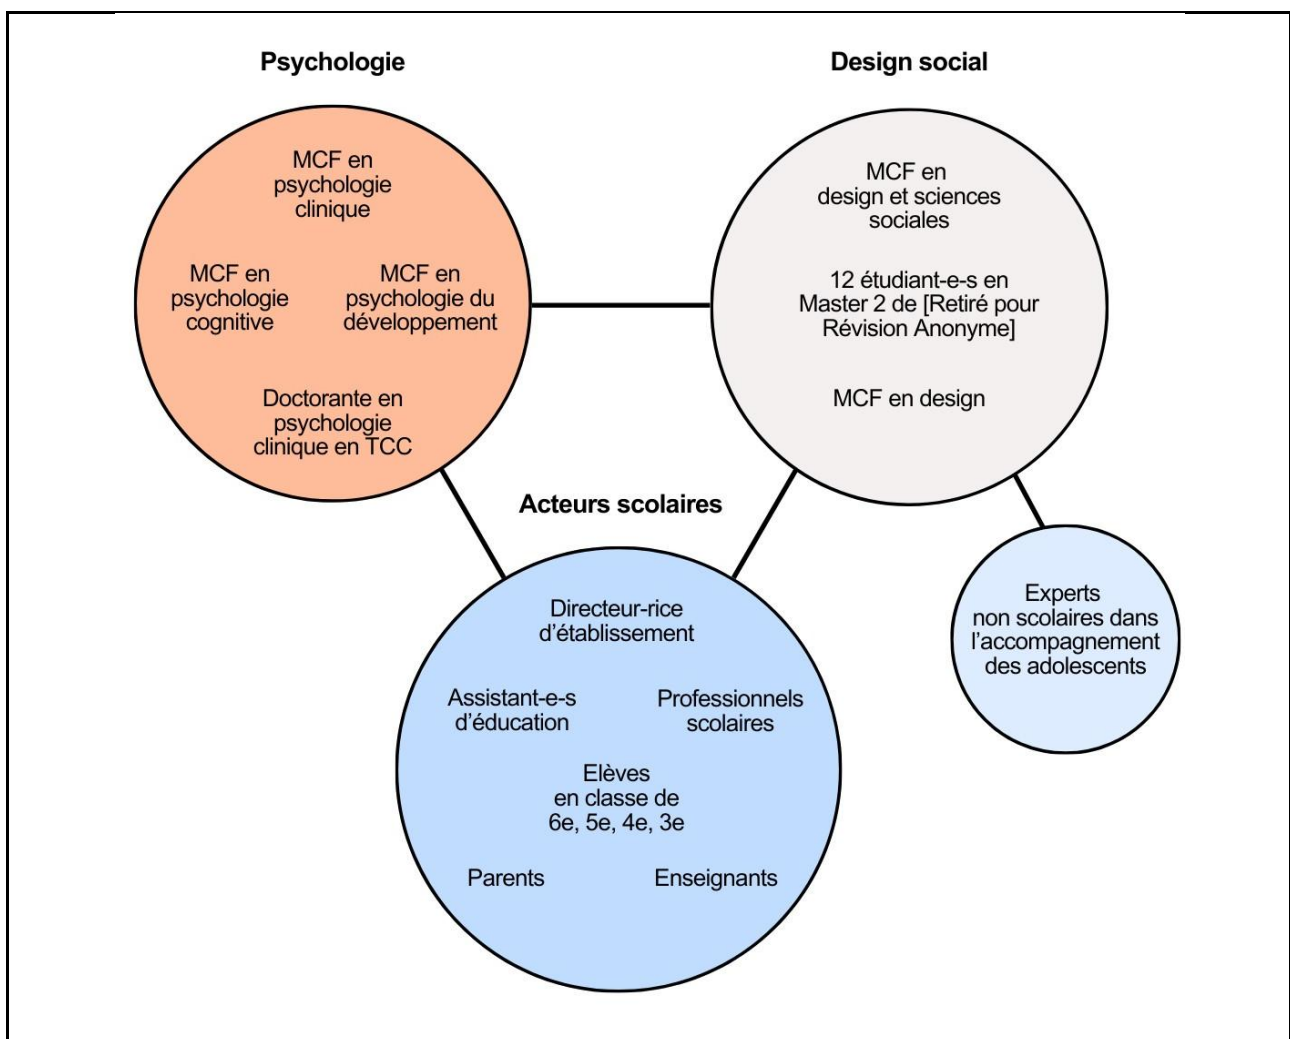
Psychologie

MCF en psychologie clinique

MCF en psychologie cognitive

MCF en psychologie du développement

Doctorante en psychologie clinique en TCC

Design social

MCF en design et sciences sociales

12 étudiant-e-s en Master 2 de [Retiré pour Révision Anonyme]

MCF en design

Acteurs scolaires

Directeur-rice d'établissement

Assistant-e-s d'éducation

Professionnels scolaires

Elèves en classe de 6e, 5e, 4e, 3e

Parents

Enseignants

Experts non scolaires dans l'accompagnement des adolescents